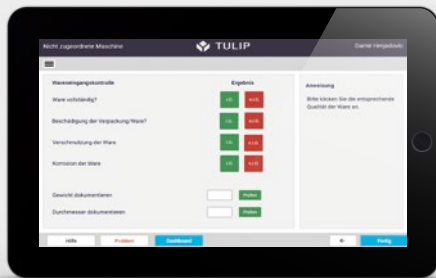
Nicht zugeordnete Maschine
TULIP
Daniel Hergesbeck

Wareneingangskontrolle
Ergebnis
Ware vollständig?
OK
N.OK
Beschädigung der Verpackung/Ware?
OK
N.OK
Verschmutzung der Ware
OK
N.OK
Korrosion der Ware
OK
N.OK

Gewicht dokumentieren
Prüfen
Durchmesser dokumentieren
Prüfen

Anweisung
Bitte klicken Sie die entsprechende Qualität der Ware an.

Hilfe
Problem
Dashboard
←
Fertig